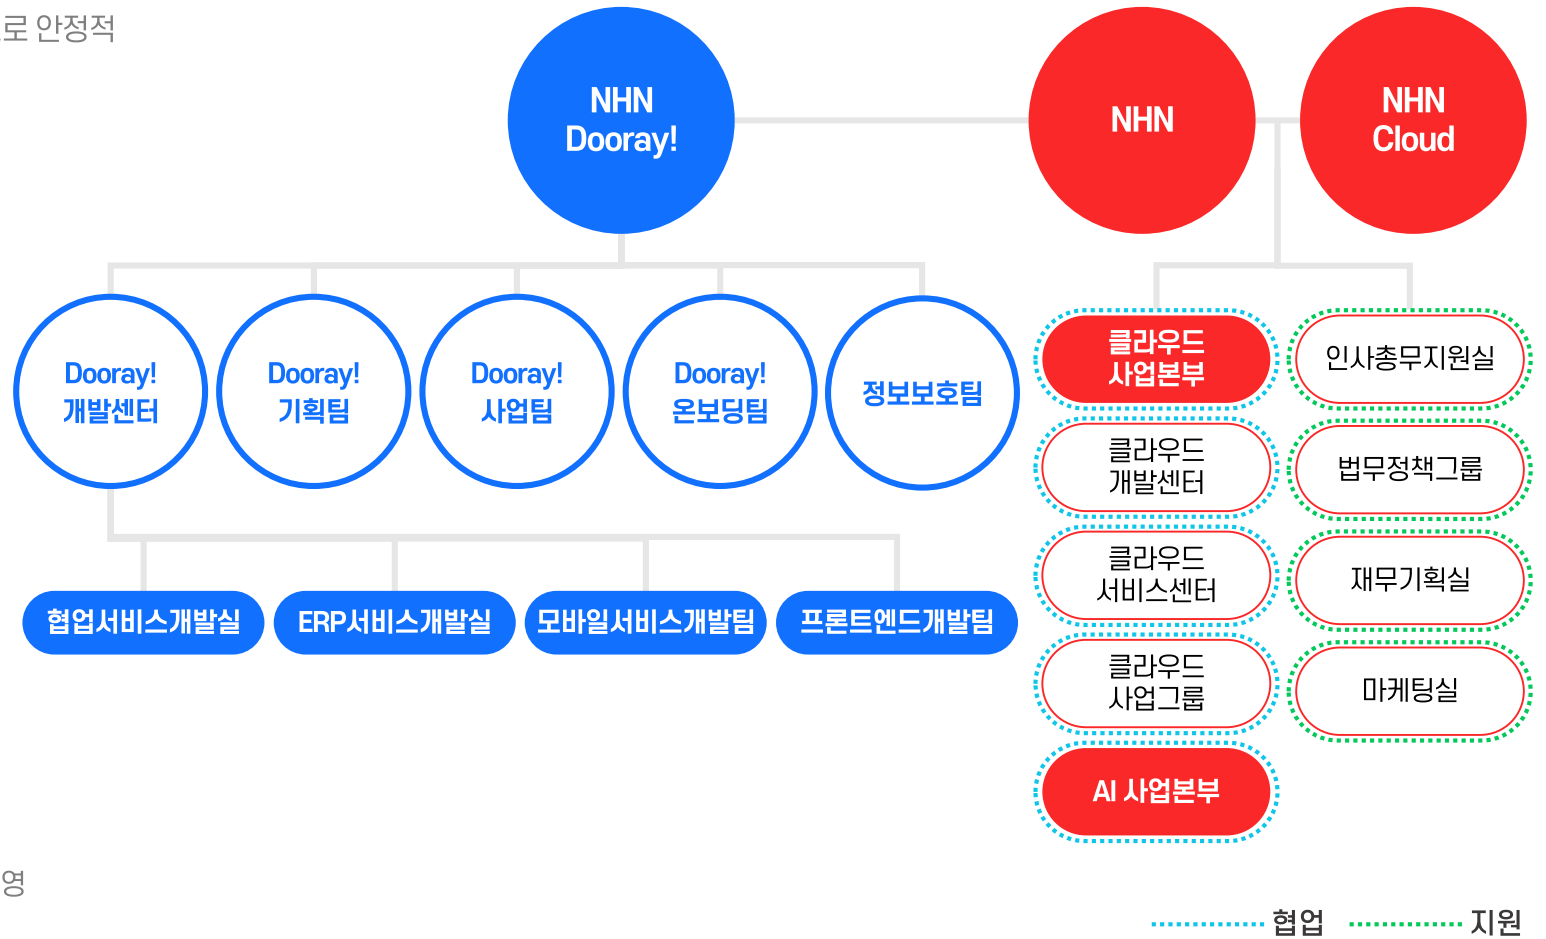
로 안정적

NHN Dooray!

NHN

NHN Cloud

Dooray! 개발센터

Dooray! 기획팀

Dooray! 사업팀

Dooray! 온보딩팀

정보보호팀

협업서비스개발실

ERP서비스개발실

모바일서비스개발팀

프론트엔드개발팀

클라우드 사업본부

클라우드 개발센터

클라우드 서비스센터

클라우드 사업그룹

AI 사업본부

인사총무지원실

법무정책그룹

재무기획실

마케팅실

영

협업

지원